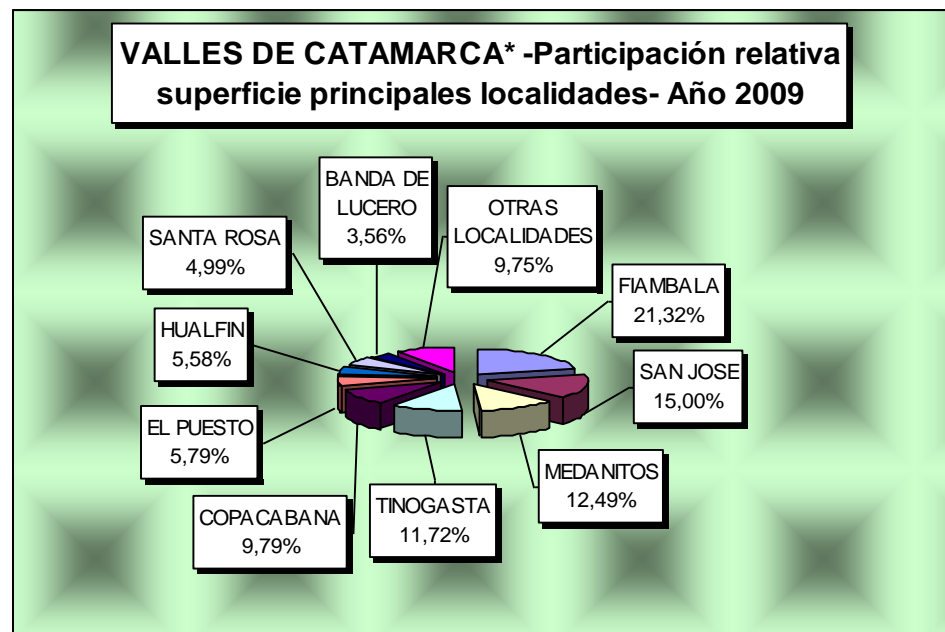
VALLES DE CATAMARCA* -Participación relativa superficie principales localidades- Año 2009

BANDA DE LUCERO
3,56%

OTRAS LOCALIDADES
9,75%

SANTA ROSA
4,99%

FIAMBALA
21,32%

HUALFIN
5,58%

SAN JOSE
15,00%

EL PUESTO
5,79%

MEDANITOS
12,49%

COPACABANA
9,79%

TINOGASTA
11,72%